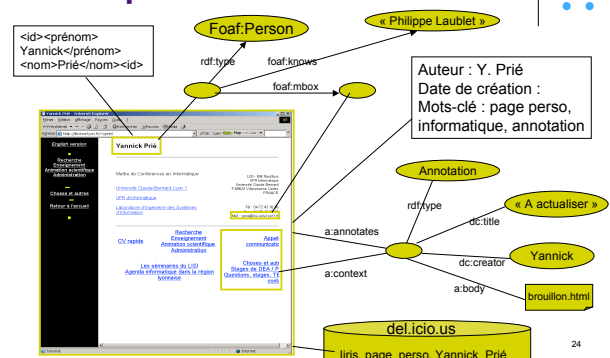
<id><prénom> Yannick</prénom> <nom>Prié</nom><id>

Foaf:Person

« Philippe Laublet »

rdf:type

foaf:knows

foaf:mbox

Auteur : Y. Prié
Date de création :
Mots-clé : page perso, informatique, annotation

Yannick Prié

English version

Recherche
Enseignement
Animation scientifique
Administration

Choses et autres

Retour à l'accueil

Maître de Conférences en Informatique

Université Claude-Bernard Lyon 1

UFR Informatique

Laboratoire d'Ingénierie des Systèmes d'Information

CV rapide

Recherche
Enseignement
Animation scientifique
Administration

Les séminaires du LISI
Agenda informatique dans la région lyonnaise

Appel communicatio

Choses et autr
Stages de DEA / P
Questions, stages, TF
cons

Annotation

rdf:type

dc:title

« A actualiser »

a:annotates

dc:creator

Yannick

a:context

a:body

brouillon.html

del.icio.us

liris page perso Yannick Prié

24